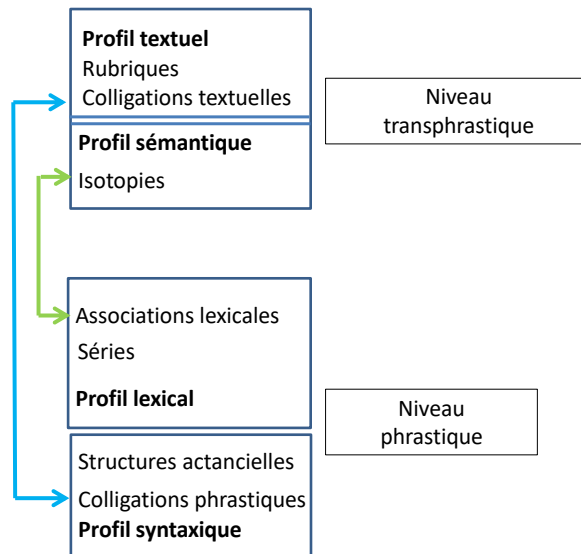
**Profil textuel**
Rubriques
Colligations textuelles

Niveau transphrastique

**Profil sémantique**
Isotopies

Associations lexicales
Séries
**Profil lexical**

Niveau phrastique

Structures actancielles
Colligations phrastiques
**Profil syntaxique**